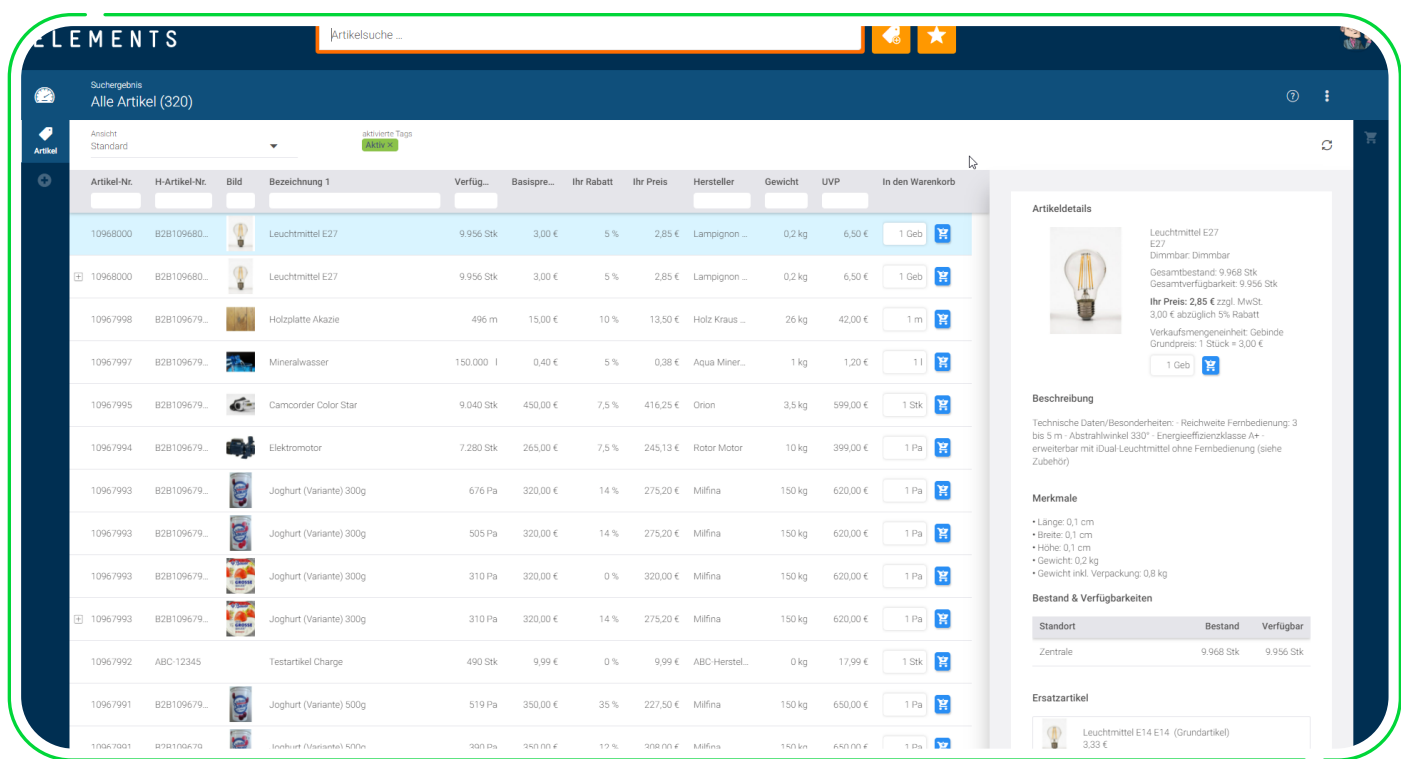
ELEMENTS

Artikelsuche ...

Suchergebnis
Alle Artikel (320)

Artikel

Ansicht
Standard

aktivierte Tags
Aktiv ×

| Artikel-Nr. | H-Artikel-Nr. | Bild | Bezeichnung 1 | Verfüg... | Basispre... | Ihr Rabatt | Ihr Preis | Hersteller | Gewicht | UVP | In den Warenkorb |
|---|---|---|---|---|---|---|---|---|---|---|---|
| 10968000 | B2B109680... | | Leuchtmittel E27 | 9.956 Stk | 3,00 € | 5 % | 2,85 € | Lampignon ... | 0,2 kg | 6,50 € | 1 Geb |
| 10968000 | B2B109680... | | Leuchtmittel E27 | 9.956 Stk | 3,00 € | 5 % | 2,85 € | Lampignon ... | 0,2 kg | 6,50 € | 1 Geb |
| 10967998 | B2B109679... | | Holzplatte Akazie | 496 m | 15,00 € | 10 % | 13,50 € | Holz Kraus ... | 26 kg | 42,00 € | 1 m |
| 10967997 | B2B109679... | | Mineralwasser | 150.000 l | 0,40 € | 5 % | 0,38 € | Aqua Miner... | 1 kg | 1,20 € | 1 l |
| 10967995 | B2B109679... | | Camcorder Color Star | 9.040 Stk | 450,00 € | 7,5 % | 416,25 € | Orion | 3,5 kg | 599,00 € | 1 Stk |
| 10967994 | B2B109679... | | Elektromotor | 7.280 Stk | 265,00 € | 7,5 % | 245,13 € | Rotor Motor | 10 kg | 399,00 € | 1 Pa |
| 10967993 | B2B109679... | | Joghurt (Variante) 300g | 676 Pa | 320,00 € | 14 % | 275,20 € | Milfina | 150 kg | 620,00 € | 1 Pa |
| 10967993 | B2B109679... | | Joghurt (Variante) 300g | 505 Pa | 320,00 € | 14 % | 275,20 € | Milfina | 150 kg | 620,00 € | 1 Pa |
| 10967993 | B2B109679... | | Joghurt (Variante) 300g | 310 Pa | 320,00 € | 0 % | 320,00 € | Milfina | 150 kg | 620,00 € | 1 Pa |
| 10967993 | B2B109679... | | Joghurt (Variante) 300g | 310 Pa | 320,00 € | 14 % | 275,20 € | Milfina | 150 kg | 620,00 € | 1 Pa |
| 10967992 | ABC-12345 | | Testartikel Charge | 490 Stk | 9,99 € | 0 % | 9,99 € | ABC-Herstel... | 0 kg | 17,99 € | 1 Stk |
| 10967991 | B2B109679... | | Joghurt (Variante) 500g | 519 Pa | 350,00 € | 35 % | 227,50 € | Milfina | 150 kg | 650,00 € | 1 Pa |
| 10967991 | B2B109679... | | Joghurt (Variante) 500g | 390 Pa | 350,00 € | 12 % | 308,00 € | Milfina | 150 kg | 650,00 € | 1 Pa |

Artikeldetails

Leuchtmittel E27
E27
Dimmbar: Dimmbar
Gesamtbestand: 9.968 Stk
Gesamtverfügbarkeit: 9.956 Stk
Ihr Preis: 2,85 € zzgl. MwSt.
3,00 € abzüglich 5% Rabatt
Verkaufsmengeneinheit: Gebinde
Grundpreis: 1 Stück = 3,00 €
1 Geb

Beschreibung
Technische Daten/Besonderheiten: · Reichweite Fernbedienung: 3 bis 5 m · Abstrahlwinkel 330° · Energieeffizienzklasse A+ · erweiterbar mit iDual-Leuchtmittel ohne Fernbedienung (siehe Zubehör)

Merkmale
• Länge: 0,1 cm
• Breite: 0,1 cm
• Höhe: 0,1 cm
• Gewicht: 0,2 kg
• Gewicht inkl. Verpackung: 0,8 kg

Bestand & Verfügbarkeiten

| Standort | Bestand | Verfügbar |
|---|---|---|
| Zentrale | 9.968 Stk | 9.956 Stk |

Ersatzartikel
Leuchtmittel E14 E14 (Grundartikel)
3,33 €